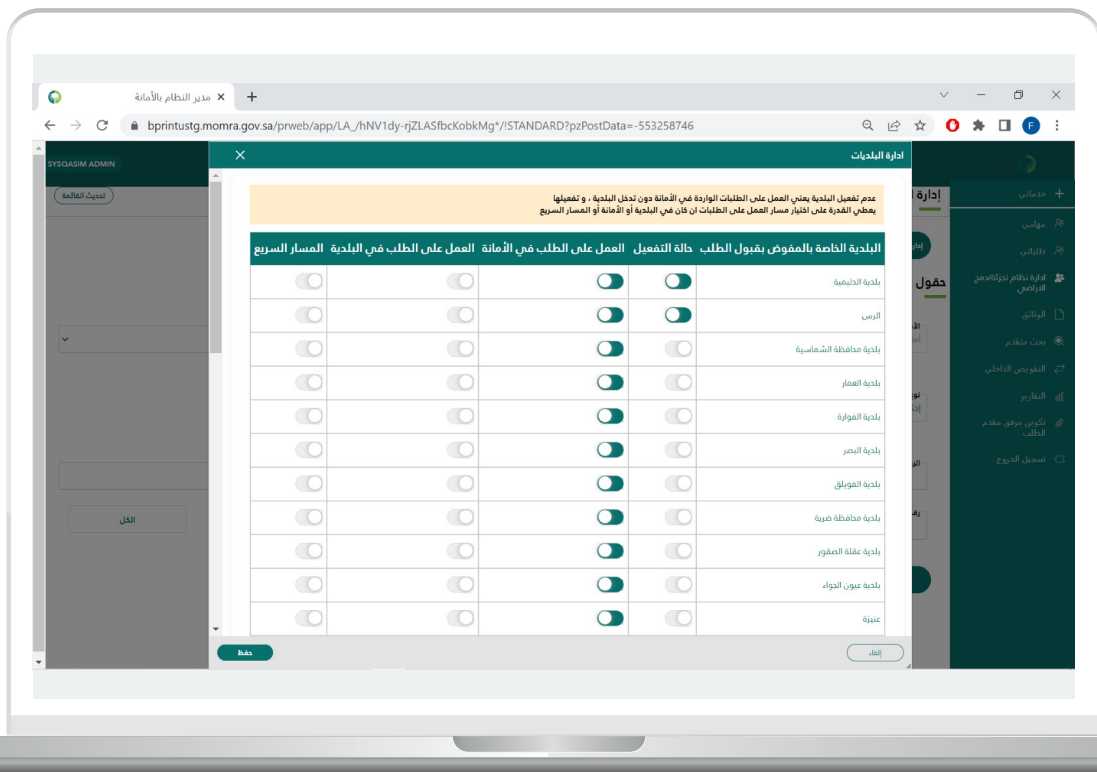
مدير النظام بالأمانة ×

bprintustg.momra.gov.sa/prweb/app/LA_/hNV1dy-rjZLASfbcKobkMg*/!STANDARD?pzPostData=-553258746

SYSQASIM ADMIN

تحديث القائمة

الكل

ادارة البلديات

عدم تفعيل البلدية يعني العمل على الطلبات الواردة في الأمانة دون تدخل البلدية ، و تفعيلها يعطي القدرة على اختيار مسار العمل على الطلبات ان كان في البلدية أو الأمانة أو المسار السريع

| البلدية الخاصة بالمفوض بقبول الطلب | حالة التفعيل | العمل على الطلب في الأمانة | العمل على الطلب في البلدية | المسار السريع |
|---|---|---|---|---|
| بلدية الدليمية | | | | |
| الرس | | | | |
| بلدية محافظة الشماسية | | | | |
| بلدية العمار | | | | |
| بلدية القوارة | | | | |
| بلدية البصر | | | | |
| بلدية القويلق | | | | |
| بلدية محافظة ضرية | | | | |
| بلدية عقلة الصقور | | | | |
| بلدية عيون الجواء | | | | |
| عنيزة | | | | |

حفظ

إلغاء

إدارة

حقول

خدماتي

مهامي

طلباتي

ادارة نظام تجزئة/دمج الاراضي

الوثائق

بحث متقدم

التفويض الداخلي

التقارير

تكوين مرفق مقدم الطلب

تسجيل الخروج